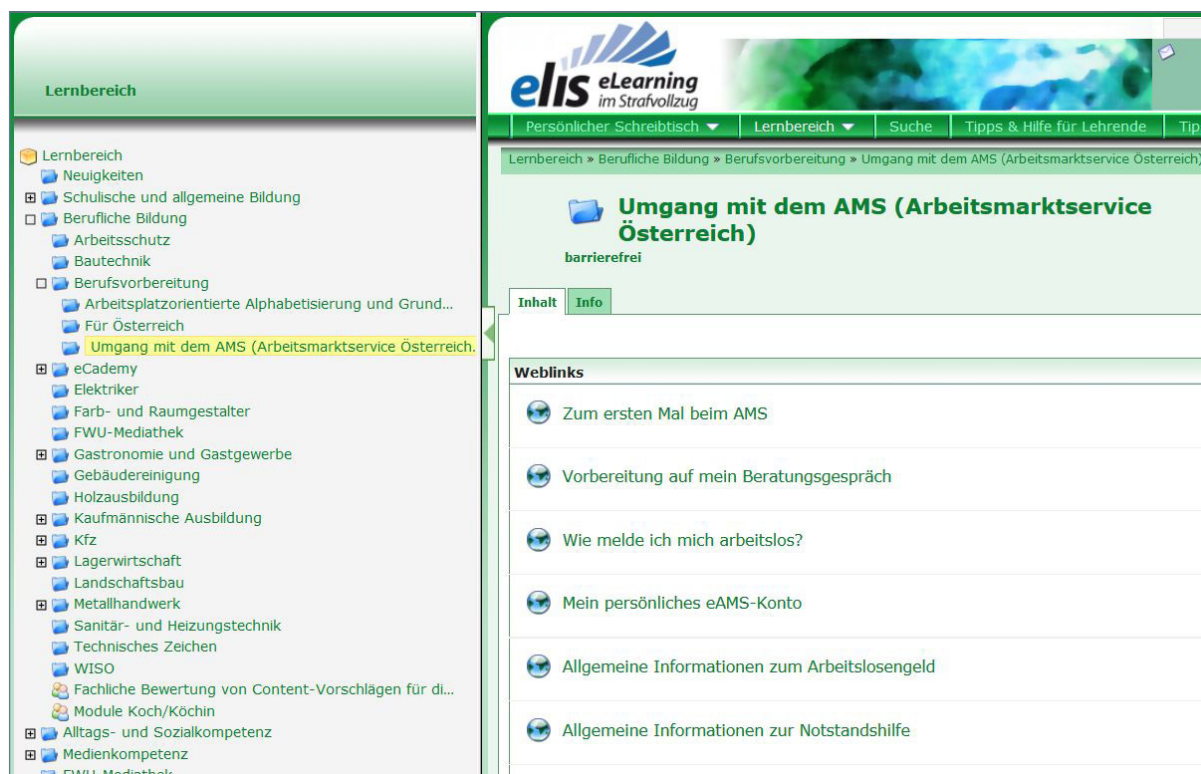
Lernbereich

Lernbereich
Neuigkeiten
Schulische und allgemeine Bildung
Berufliche Bildung
Arbeitsschutz
Bautechnik
Berufsvorbereitung
Arbeitsplatzorientierte Alphabetisierung und Grund...
Für Österreich
Umgang mit dem AMS (Arbeitsmarktservice Österreich.
eCademy
Elektriker
Farb- und Raumgestalter
FWU-Mediathek
Gastronomie und Gastgewerbe
Gebäudereinigung
Holzausbildung
Kaufmännische Ausbildung
Kfz
Lagerwirtschaft
Landschaftsbau
Metallhandwerk
Sanitär- und Heizungstechnik
Technisches Zeichen
WISO
Fachliche Bewertung von Content-Vorschlägen für di...
Module Koch/Köchin
Alltags- und Sozialkompetenz
Medienkompetenz
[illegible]

elis eLearning im Strafvollzug

Persönlicher Schreibtisch | Lernbereich | Suche | Tipps & Hilfe für Lehrende | Tip

Lernbereich » Berufliche Bildung » Berufsvorbereitung » Umgang mit dem AMS (Arbeitsmarktservice Österreich)

Umgang mit dem AMS (Arbeitsmarktservice Österreich)
barrierefrei

Inhalt | Info

Weblinks
Zum ersten Mal beim AMS
Vorbereitung auf mein Beratungsgespräch
Wie melde ich mich arbeitslos?
Mein persönliches eAMS-Konto
Allgemeine Informationen zum Arbeitslosengeld
Allgemeine Informationen zur Notstandshilfe